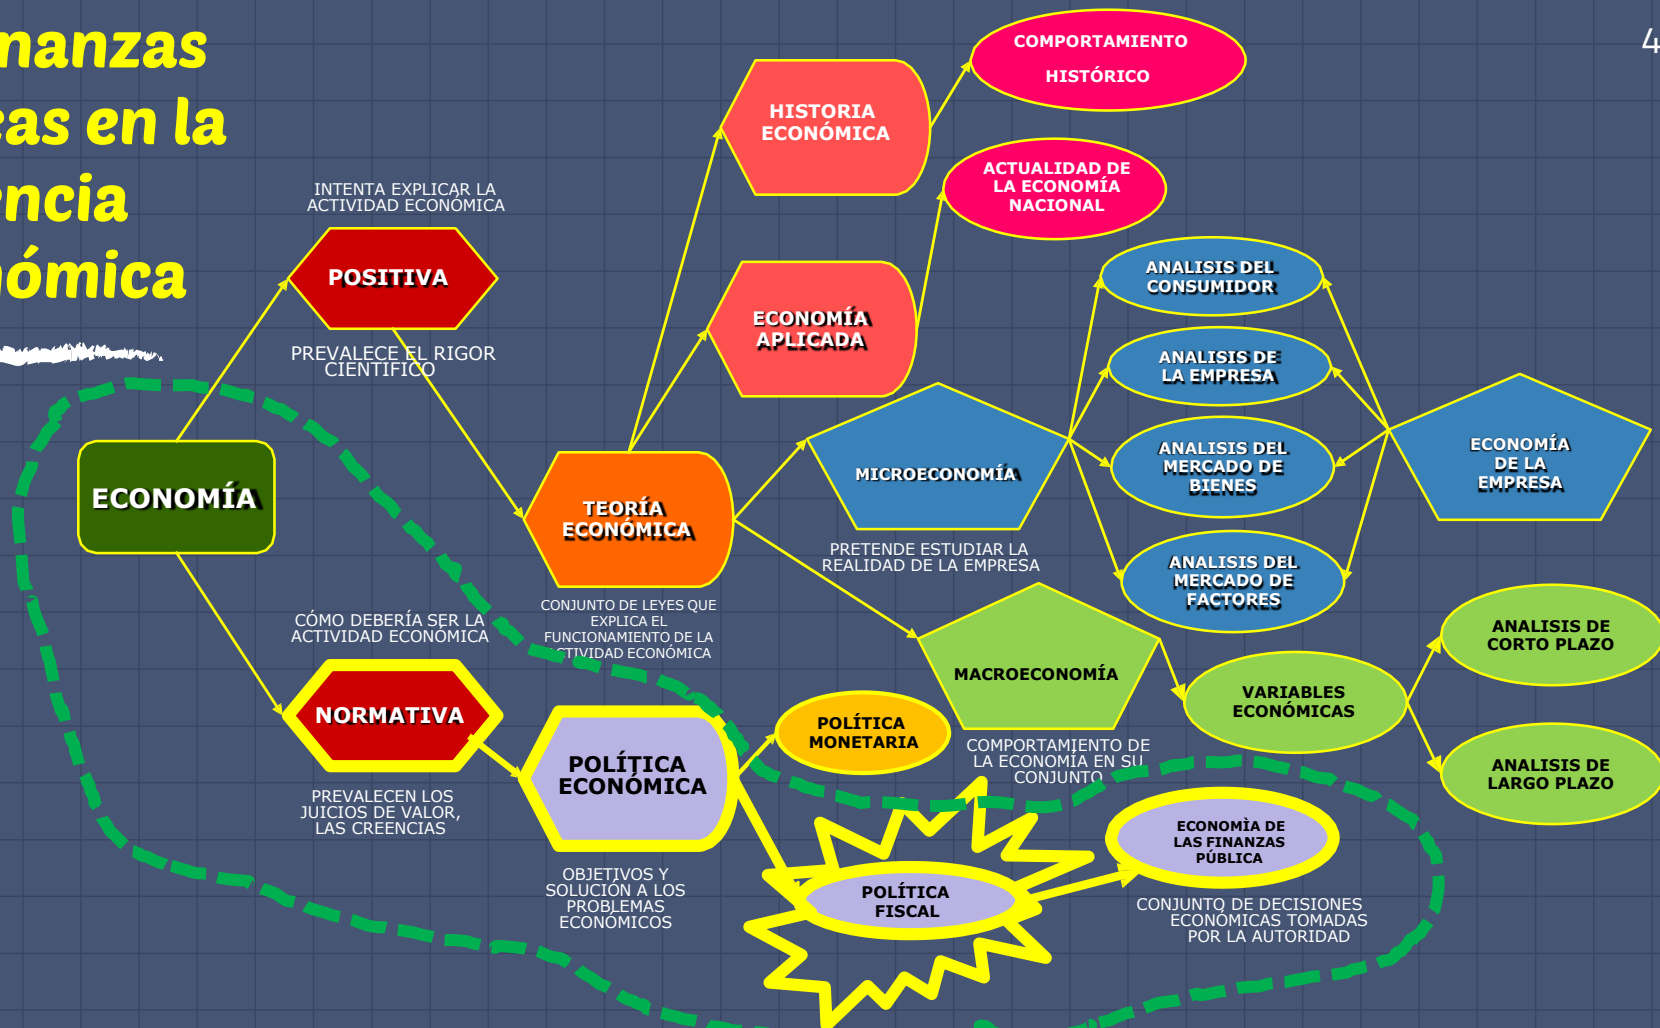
nanzas
zas en la
ncia
ómica

4

INTENTA EXPLICAR LA ACTIVIDAD ECONÓMICA

POSITIVA

PREVALECE EL RIGOR CIENTÍFICO

ECONOMÍA

CÓMO DEBERÍA SER LA ACTIVIDAD ECONÓMICA

NORMATIVA

PREVALECEN LOS JUICIOS DE VALOR, LAS CREENCIAS

HISTORIA ECONÓMICA

COMPORTAMIENTO HISTÓRICO

ACTUALIDAD DE LA ECONOMÍA NACIONAL

ECONOMÍA APLICADA

TEORÍA ECONÓMICA

CONJUNTO DE LEYES QUE EXPLICA EL FUNCIONAMIENTO DE LA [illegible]CTIVIDAD ECONÓMICA

POLÍTICA ECONÓMICA

OBJETIVOS Y SOLUCIÓN A LOS PROBLEMAS ECONÓMICOS

POLÍTICA MONETARIA

POLÍTICA FISCAL

MICROECONOMÍA

PRETENDE ESTUDIAR LA REALIDAD DE LA EMPRESA

MACROECONOMÍA

COMPORTAMIENTO DE LA ECONOMÍA EN SU CONJUNTO

ANALISIS DEL CONSUMIDOR

ANALISIS DE LA EMPRESA

ANALISIS DEL MERCADO DE BIENES

ANALISIS DEL MERCADO DE FACTORES

ECONOMÍA DE LA EMPRESA

VARIABLES ECONÓMICAS

ANALISIS DE CORTO PLAZO

ANALISIS DE LARGO PLAZO

ECONOMÌA DE LAS FINANZAS PÚBLICA

CONJUNTO DE DECISIONES ECONÓMICAS TOMADAS POR LA AUTORIDAD